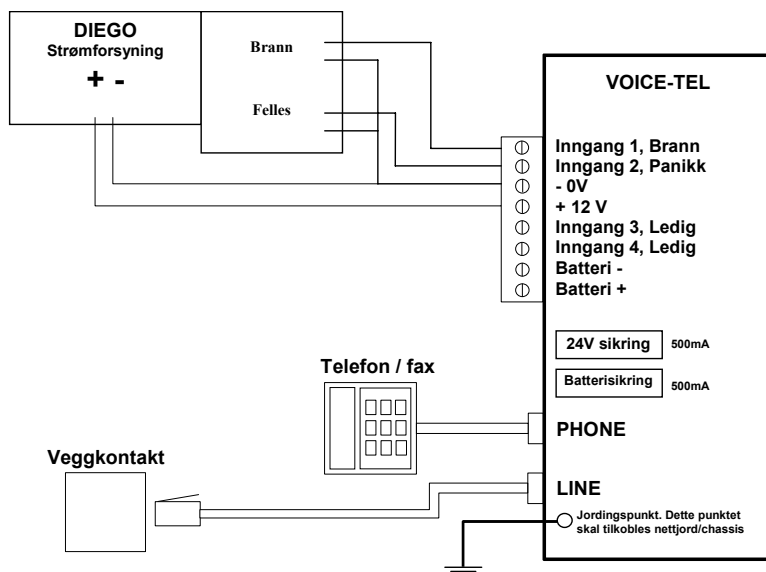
DIEGO
Strømforsyning
+ -

Brann

Felles

VOICE-TEL

Inngang 1, Brann
Inngang 2, Panikk
- 0V
+ 12 V
Inngang 3, Ledig
Inngang 4, Ledig
Batteri -
Batteri +

24V sikring 500mA

Batterisikring 500mA

Telefon / fax

PHONE

Veggkontakt

LINE

Jordingspunkt. Dette punktet skal tilkobles nettjord/chassis